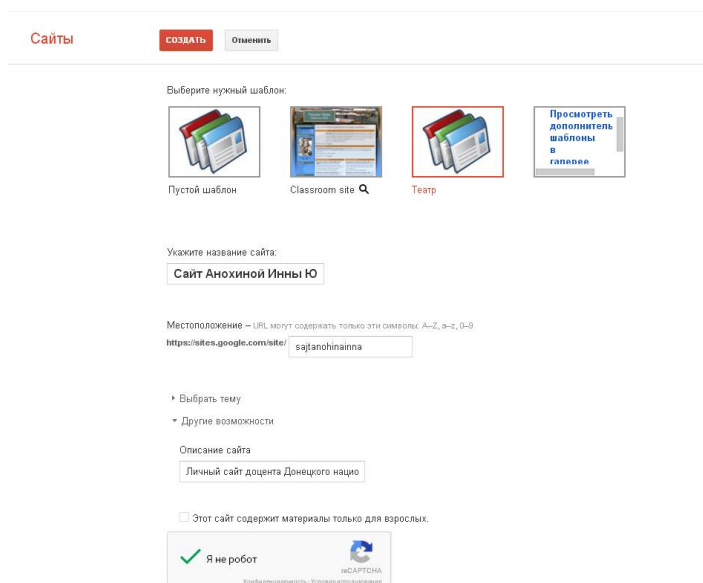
Сайты

СОЗДАТЬ Отменить

Выберите нужный шаблон:

Пустой шаблон

Classroom site

Театр

Просмотреть дополнитель шаблоны в галерее

Укажите название сайта:

Сайт Анохиной Инны Ю

Местоположение – URL могут содержать только эти символы: A–Z, a–z, 0–9

https://sites.google.com/site/ sajtanohinainna

Выбрать тему

Другие возможности

Описание сайта

Личный сайт доцента Донецкого нацио

Этот сайт содержит материалы только для взрослых.

Я не робот

reCAPTCHA

Конфиденциальность - Условия использования